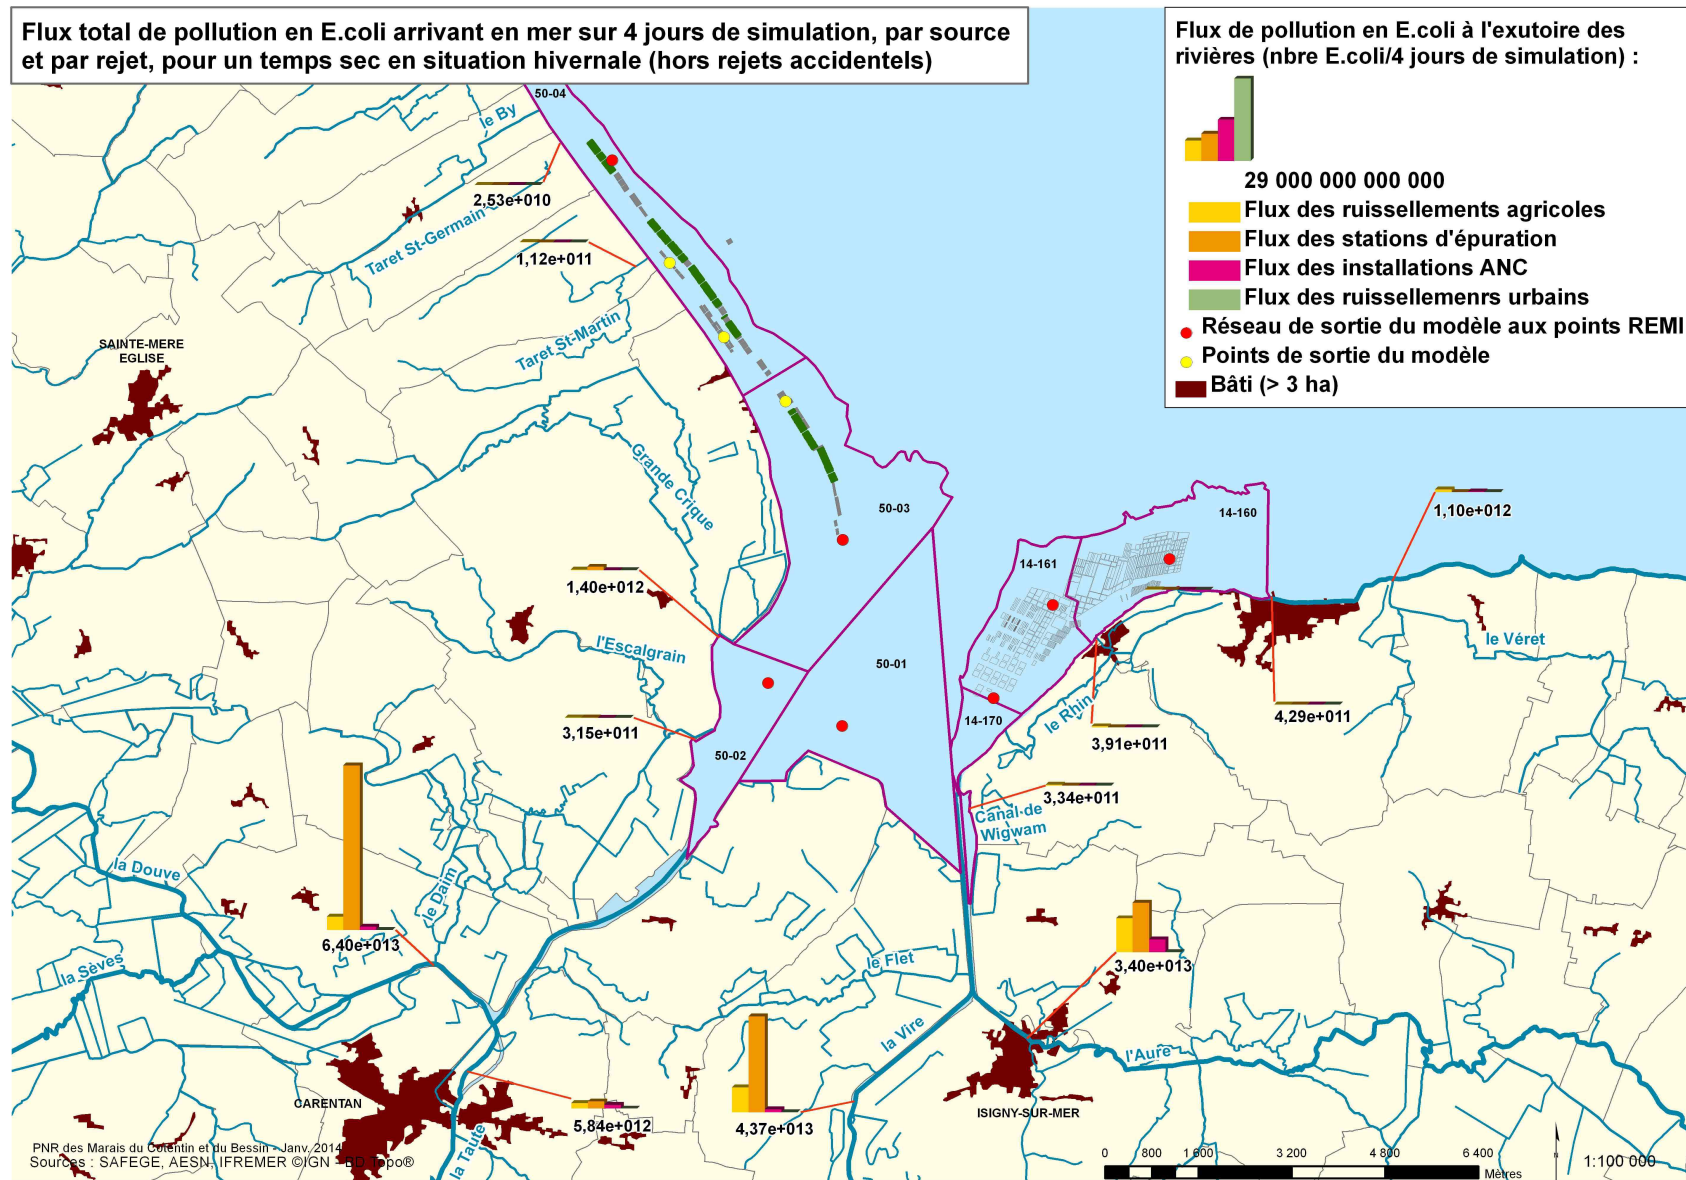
Flux total de pollution en E.coli arrivant en mer sur 4 jours de simulation, par source et par rejet, pour un temps sec en situation hivernale (hors rejets accidentels)

Flux de pollution en E.coli à l'exutoire des rivières (nbre E.coli/4 jours de simulation) :

29 000 000 000 000
Flux des ruissellements agricoles
Flux des stations d'épuration
Flux des installations ANC
Flux des ruissellemenrs urbains
Réseau de sortie du modèle aux points REMI
Points de sortie du modèle
Bâti (> 3 ha)

50-04
le By
2,53e+010
Taret St-Germain
1,12e+011
SAINTE-MERE EGLISE
Taret St-Martin
Grande Crique
50-03
14-160
1,10e+012
14-161
1,40e+012
l'Escalgrain
50-01
le Véret
14-170
le Rhin
4,29e+011
3,91e+011
3,15e+011
50-02
3,34e+011
Canal-de Wigwam
la Douve
le Dain
6,40e+013
3,40e+013
la Sèves
le Flet
la Vire
l'Aure
CARENTAN
ISIGNY-SUR-MER
5,84e+012
4,37e+013
la Taute
PNR des Marais du Cotentin et du Bessin - Janv. 2014
Sources : SAFEGE, AESN, IFREMER ©IGN - BD Topo®
0 800 1 600 3 200 4 800 6 400
Mètres
1:100 000